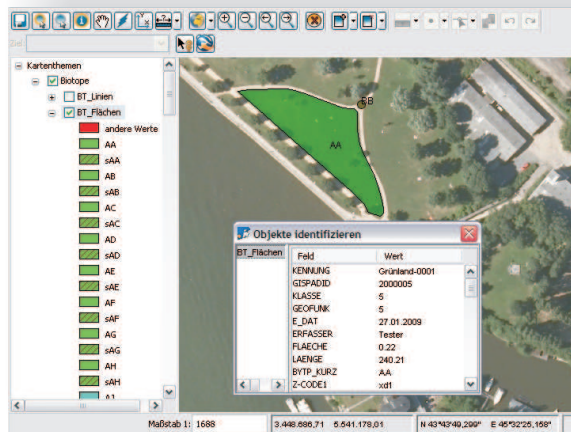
Ziel

Kartenthemen
Biotope
BT_Linien
BT_Flächen
andere Werte
AA
sAA
AB
sAB
AC
sAC
AD
sAD
AE
sAE
AF
sAF
AG
sAG
AH
sAH
A1

AA
6B

Objekte identifizieren
BT_Flächen

| Feld | Wert |
|---|---|
| KENNUNG | Grünland-0001 |
| GISPADID | 2000005 |
| KLASSE | 5 |
| GEOFUNK | 5 |
| E_DAT | 27.01.2009 |
| ERFASSER | Tester |
| FLAECHE | 0.22 |
| LAENGE | 240.21 |
| BYTP_KURZ | AA |
| Z-CODE1 | xd1 |

Maßstab 1: 1688
3.448.686,71 5.541.178,01
N 43°43'49,299" E 45°32'25,158"